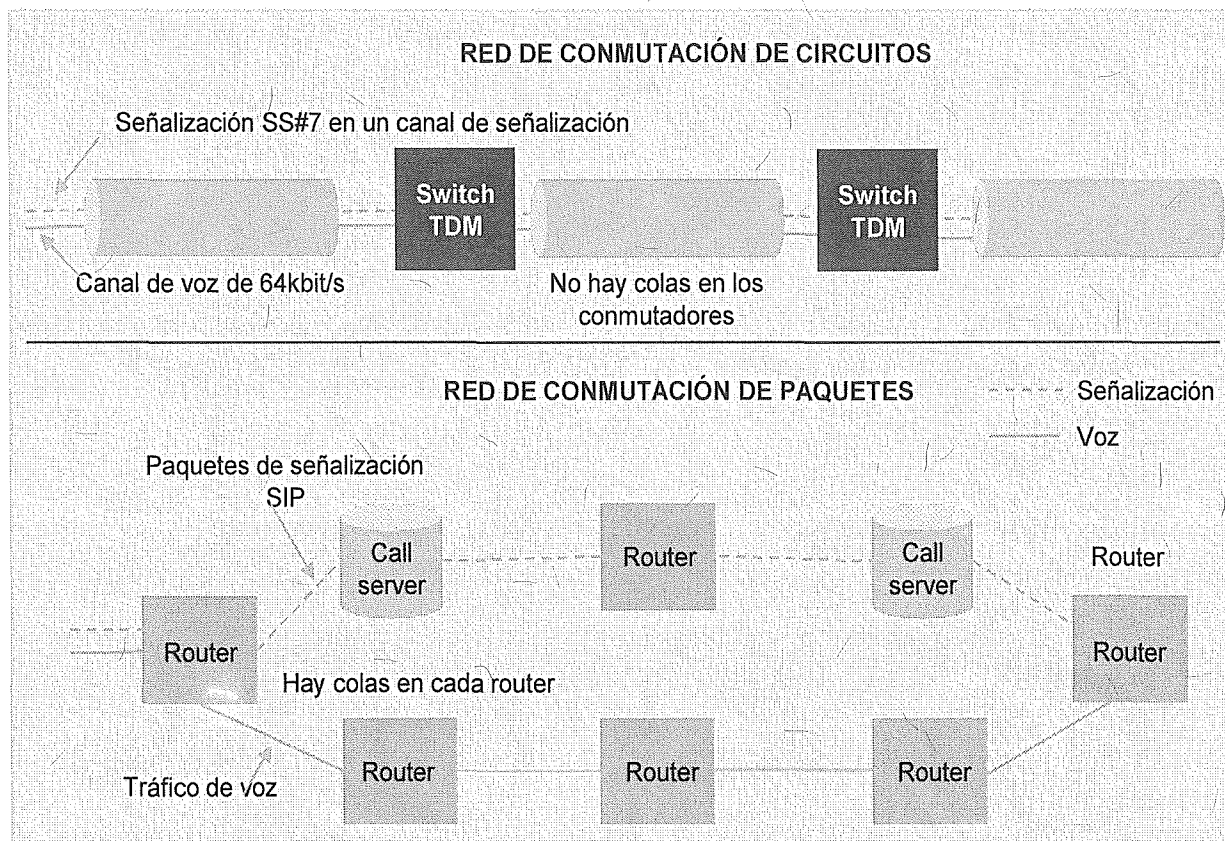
RED DE CONMUTACIÓN DE CIRCUITOS

Señalización SS#7 en un canal de señalización

Switch TDM

Switch TDM

Canal de voz de 64kbit/s

No hay colas en los conmutadores

RED DE CONMUTACIÓN DE PAQUETES

Señalización

Voz

Paquetes de señalización SIP

Call server

Router

Call server

Router

Router

Router

Hay colas en cada router

Tráfico de voz

Router

Router

Router